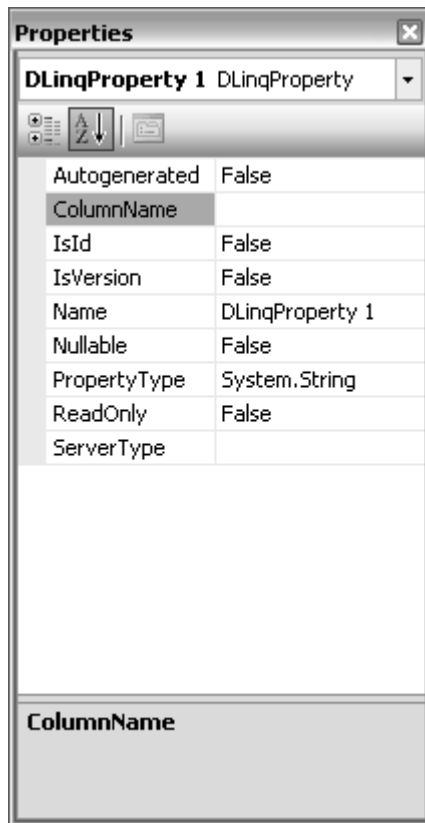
Properties

DLinqProperty 1 DLinqProperty

| | |
|---|---|
| Autogenerated | False |
| ColumnName | |
| IsId | False |
| IsVersion | False |
| Name | DLinqProperty 1 |
| Nullable | False |
| PropertyType | System.String |
| ReadOnly | False |
| ServerType | |

ColumnName